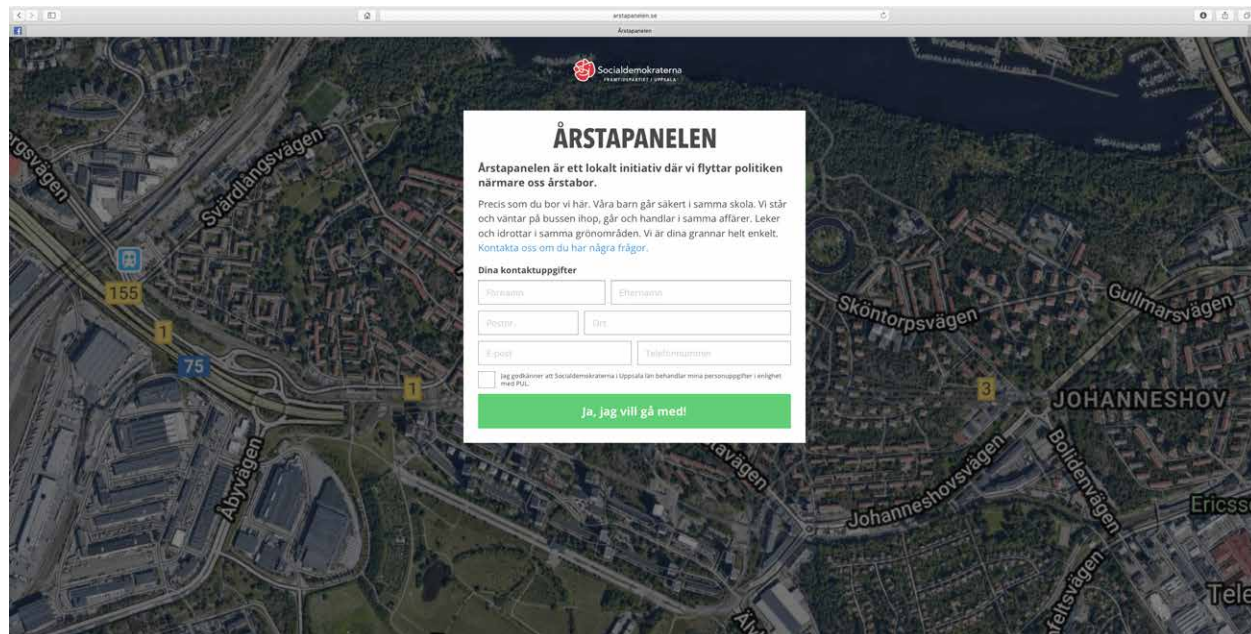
arstapanelen.se

Årstapanelen

Socialdemokraterna
FRAMTIDSPARTIET I UPPSALA

ÅRSTAPANELEN

Årstapanelen är ett lokalt initiativ där vi flyttar politiken närmare oss årstabor.

Precis som du bor vi här. Våra barn går säkert i samma skola. Vi står och väntar på bussen ihop, går och handlar i samma affärer. Leker och idrottar i samma grönområden. Vi är dina grannar helt enkelt. Kontakta oss om du har några frågor.

Dina kontaktuppgifter

Förnamn
Efternamn
Postnr.
Ort
E-post
Telefonnummer

Jag godkänner att Socialdemokraterna i Uppsala län behandlar mina personuppgifter i enlighet med PUL.

Ja, jag vill gå med!

Svärdlångsvägen
svägen
155
1
75
1
Åbyvägen
vägen
Sköntorpsvägen
Gullmarsvägen
3
JOHANNESHOV
Johanneshovsvägen
Bolidenvägen
Ericss
Tele
feltsvägen